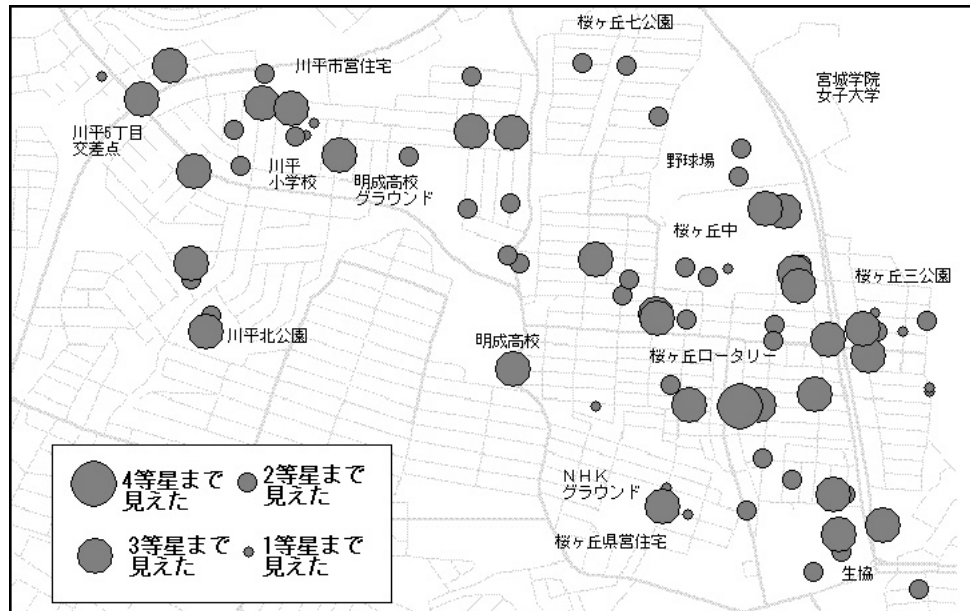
桜ヶ丘七公園

川平市営住宅

宮城学院
女子大学

川平5丁目
交差点

川平
小学校

明成高校
グラウンド

野球場

桜ヶ丘中

桜ヶ丘三公園

川平北公園

明成高校

桜ヶ丘ロータリー

4等星まで
見えた

2等星まで
見えた

3等星まで
見えた

1等星まで
見えた

NHK
グラウンド

桜ヶ丘県営住宅

生協